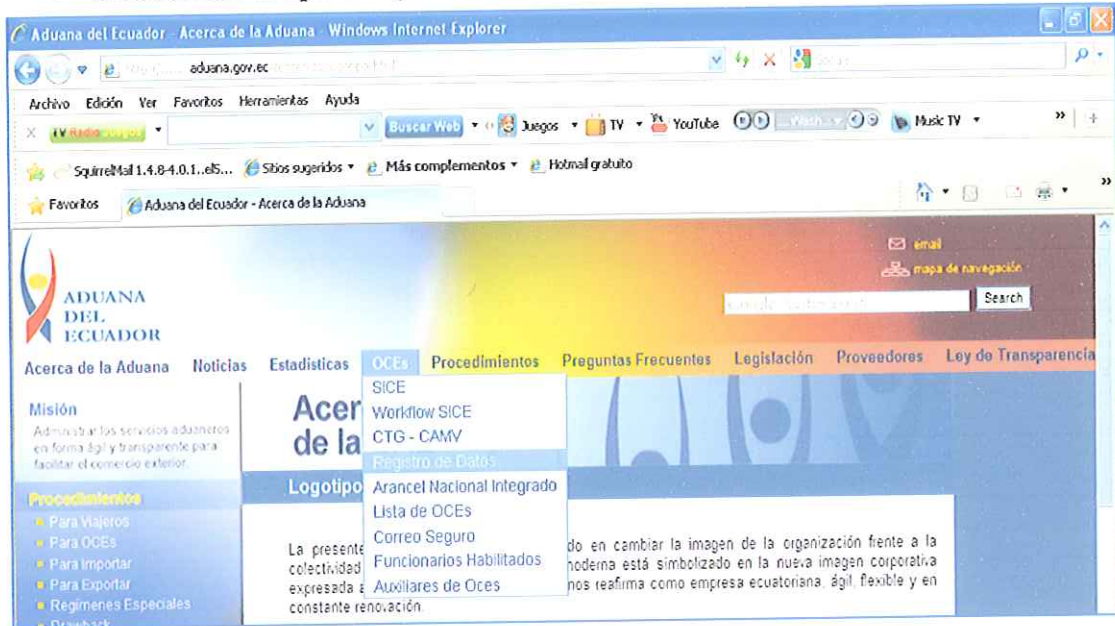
Aduana del Ecuador - Acerca de la Aduana - Windows Internet Explorer

http://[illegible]aduana.gov.ec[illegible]

Archivo Edición Ver Favoritos Herramientas Ayuda

Buscar Web Juegos TV YouTube Music TV

SquirrelMail 1.4.8-4.0.1..el5... Sitios sugeridos Más complementos Hotmail gratuito

Favoritos Aduana del Ecuador - Acerca de la Aduana

email
mapa de navegación

ADUANA DEL ECUADOR

Search

Acerca de la Aduana Noticias Estadisticas OCEs Procedimientos Preguntas Frecuentes Legislación Proveedores Ley de Transparencia

SICE
Workflow SICE
CTG - CAMV
Registro de Datos
Arancel Nacional Integrado
Lista de OCEs
Correo Seguro
Funcionarios Habilitados
Auxiliares de Oces

Misión
Administrar los servicios aduaneros en forma ágil y transparente para facilitar el comercio exterior.

Procedimientos
Para Viajeros
Para OCEs
Para Importar
Para Exportar
Regimenes Especiales
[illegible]

Acer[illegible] de la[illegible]

Logotipo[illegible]

La presente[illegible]do en cambiar la imagen de la organización frente a la colectividad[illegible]oderna está simbolizado en la nueva imagen corporativa expresada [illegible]nos reafirma como empresa ecuatoriana, ágil, flexible y en constante renovación.